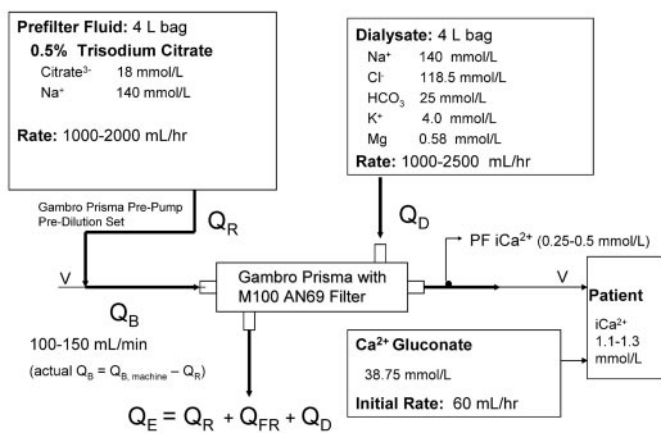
**Prefilter Fluid:** 4 L bag
**0.5% Trisodium Citrate**
Citrate$^{3-}$ 18 mmol/L
Na$^{+}$ 140 mmol/L

**Rate:** 1000-2000 mL/hr

**Dialysate:** 4 L bag
Na$^{+}$ 140 mmol/L
Cl$^{-}$ 118.5 mmol/L
$HCO_3$ 25 mmol/L
K$^{+}$ 4.0 mmol/L
Mg 0.58 mmol/L
**Rate:** 1000-2500 mL/hr

Gambro Prisma Pre-Pump Pre-Dilution Set

$Q_R$

$Q_D$

PF iCa$^{2+}$ (0.25-0.5 mmol/L)

V

Gambro Prisma with M100 AN69 Filter

V

**Patient**
iCa$^{2+}$ 1.1-1.3 mmol/L

$Q_B$
100-150 mL/min
(actual $Q_B = Q_{B,\,machine} - Q_R$)

**Ca$^{2+}$ Gluconate**
38.75 mmol/L
**Initial Rate:** 60 mL/hr

$Q_E = Q_R + Q_{FR} + Q_D$